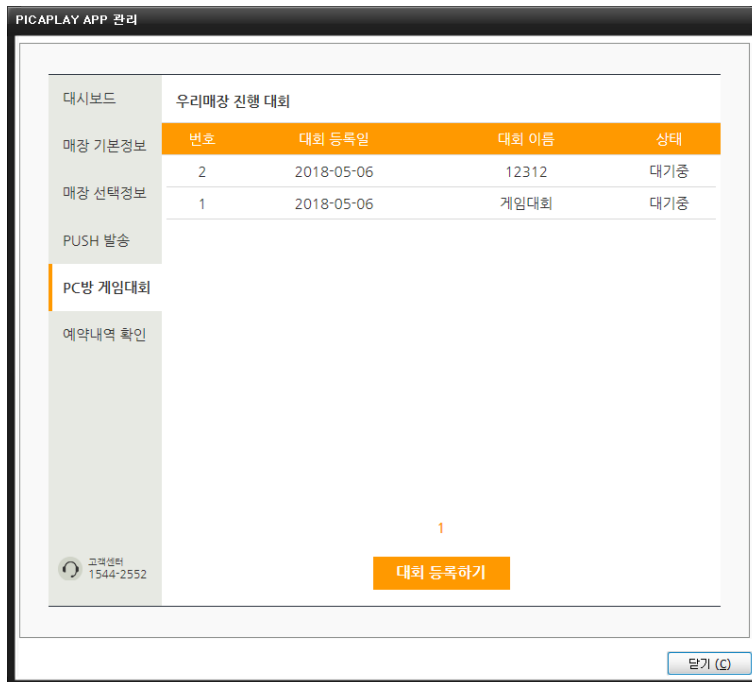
PICAPLAY APP 관리

대시보드

매장 기본정보

매장 선택정보

PUSH 발송

PC방 게임대회

예약내역 확인

고객센터
1544-2552

우리매장 진행 대회

| 번호 | 대회 등록일 | 대회 이름 | 상태 |
|---|---|---|---|
| 2 | 2018-05-06 | 12312 | 대기중 |
| 1 | 2018-05-06 | 게임대회 | 대기중 |

1

대회 등록하기

닫기 (C)